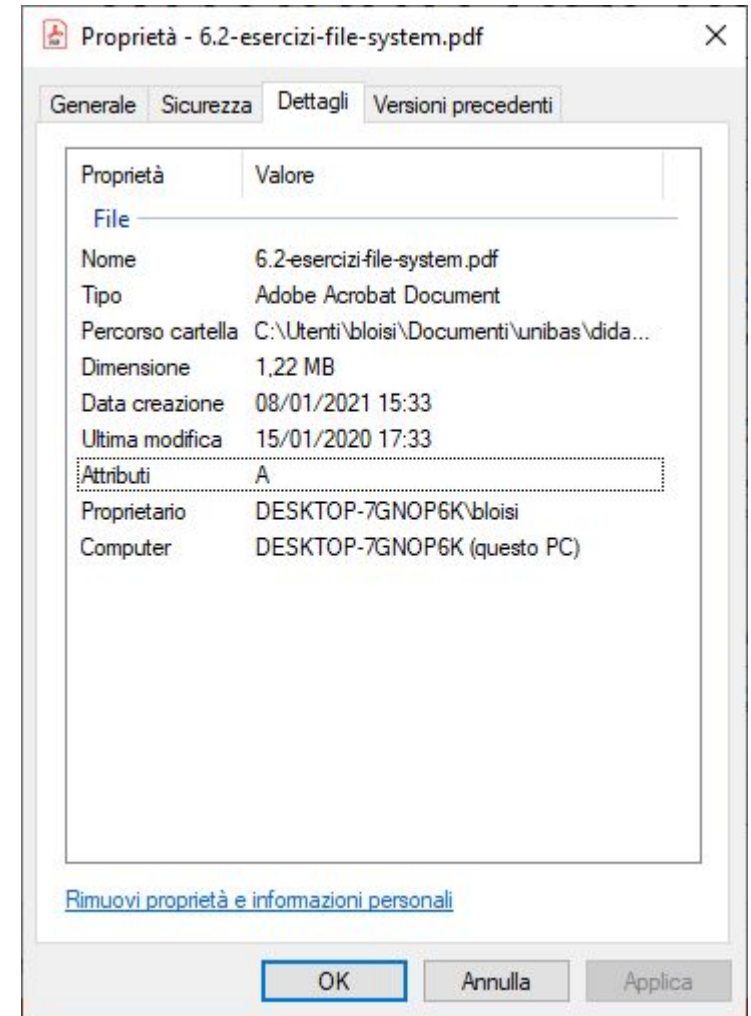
Proprietà - 6.2-esercizi-file-system.pdf ×

Generale | Sicurezza | Dettagli | Versioni precedenti

| Proprietà | Valore |
|---|---|
| File | |
| Nome | 6.2-esercizi-file-system.pdf |
| Tipo | Adobe Acrobat Document |
| Percorso cartella | C:\Utenti\bloisi\Documenti\unibas\dida... |
| Dimensione | 1,22 MB |
| Data creazione | 08/01/2021 15:33 |
| Ultima modifica | 15/01/2020 17:33 |
| Attributi | A |
| Proprietario | DESKTOP-7GNOP6K\bloisi |
| Computer | DESKTOP-7GNOP6K (questo PC) |

Rimuovi proprietà e informazioni personali

OK | Annulla | Applica